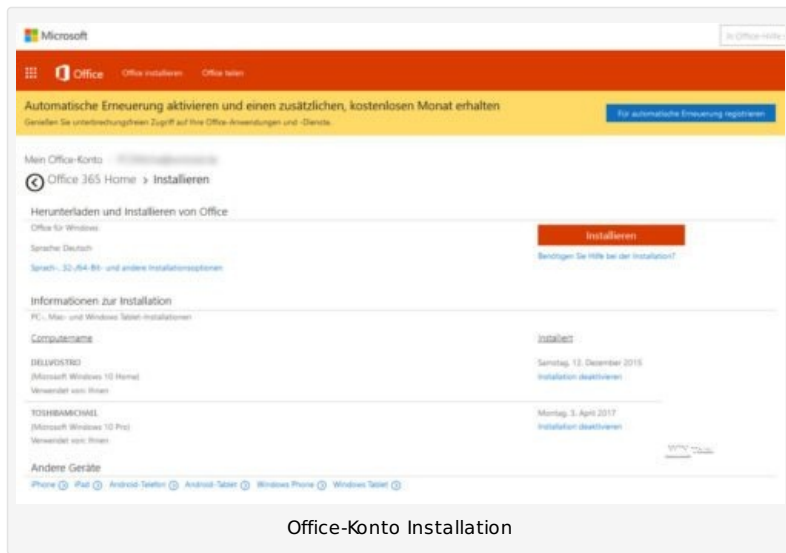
Microsoft

In Office-Hilfe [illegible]

Office   Office installieren   Office teilen

Automatische Erneuerung aktivieren und einen zusätzlichen, kostenlosen Monat erhalten

Genießen Sie unterbrechungsfreien Zugriff auf Ihre Office-Anwendungen und -Dienste.

Für automatische Erneuerung registrieren

Mein Office-Konto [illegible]

Office 365 Home > Installieren

Herunterladen und Installieren von Office

Office für Windows

Sprache: Deutsch

Sprach-, 32-/64-Bit- und andere Installationsoptionen

Installieren

Benötigen Sie Hilfe bei der Installation?

Informationen zur Installation

PC-, Mac- und Windows Tablet-Installationen

| Computername | Installiert |
|---|---|
| DELLVOSTRO (Microsoft Windows 10 Home) Verwendet von: Ihnen | Samstag, 12. Dezember 2015 Installation deaktivieren |
| TOSHIBAMICHAEL (Microsoft Windows 10 Pro) Verwendet von: Ihnen | Montag, 3. April 2017 Installation deaktivieren |

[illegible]

Andere Geräte

iPhone iPad Android-Telefon Android-Tablet Windows Phone Windows Tablet

Office-Konto Installation